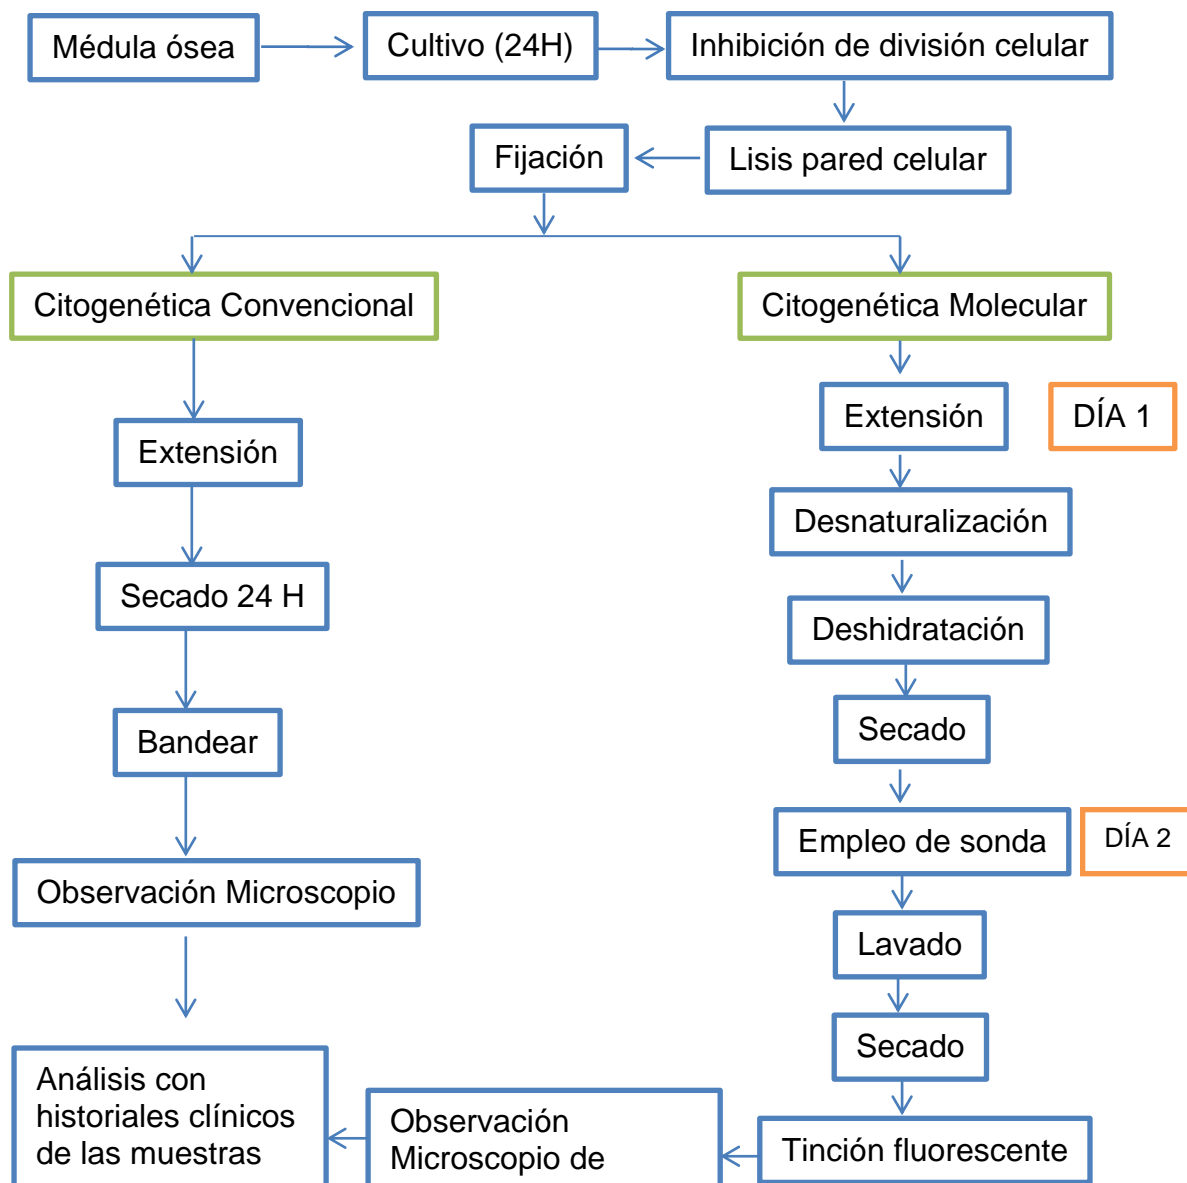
Médula ósea

Cultivo (24H)

Inhibición de división celular

Fijación

Lisis pared celular

Citogenética Convencional

Citogenética Molecular

Extensión

Secado 24 H

Bandear

Observación Microscopio

Análisis con historiales clínicos de las muestras

Extensión

DÍA 1

Desnaturalización

Deshidratación

Secado

Empleo de sonda

DÍA 2

Lavado

Secado

Tinción fluorescente

Observación Microscopio de